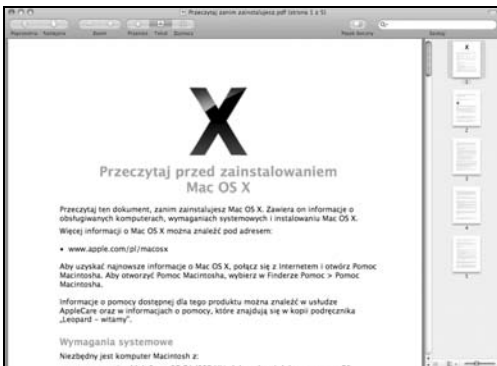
Przeczytaj zanim zainstalujesz.pdf (strona 1 z 5)

Poprzednia Następna Zoom Przesuń Tekst Zaznacz Pasek boczny Szukaj

X

Przeczytaj przed zainstalowaniem Mac OS X

Przeczytaj ten dokument, zanim zainstalujesz Mac OS X. Zawiera on informacje o obsługiwanych komputerach, wymaganiach systemowych i instalowaniu Mac OS X.

Więcej informacji o Mac OS X można znaleźć pod adresem:

• www.apple.com/pl/macosx

Aby uzyskać najnowsze informacje o Mac OS X, połącz się z Internetem i otwórz Pomoc Macintosha. Aby otworzyć Pomoc Macintosha, wybierz w Finderze Pomoc > Pomoc Macintosha.

Informacje o pomocy dostępnej dla tego produktu można znaleźć w usłudze AppleCare oraz w informacjach o pomocy, które znajdują się w kopii podręcznika „Leopard – witamy".

Wymagania systemowe

Niezbędny jest komputer Macintosh z:

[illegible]